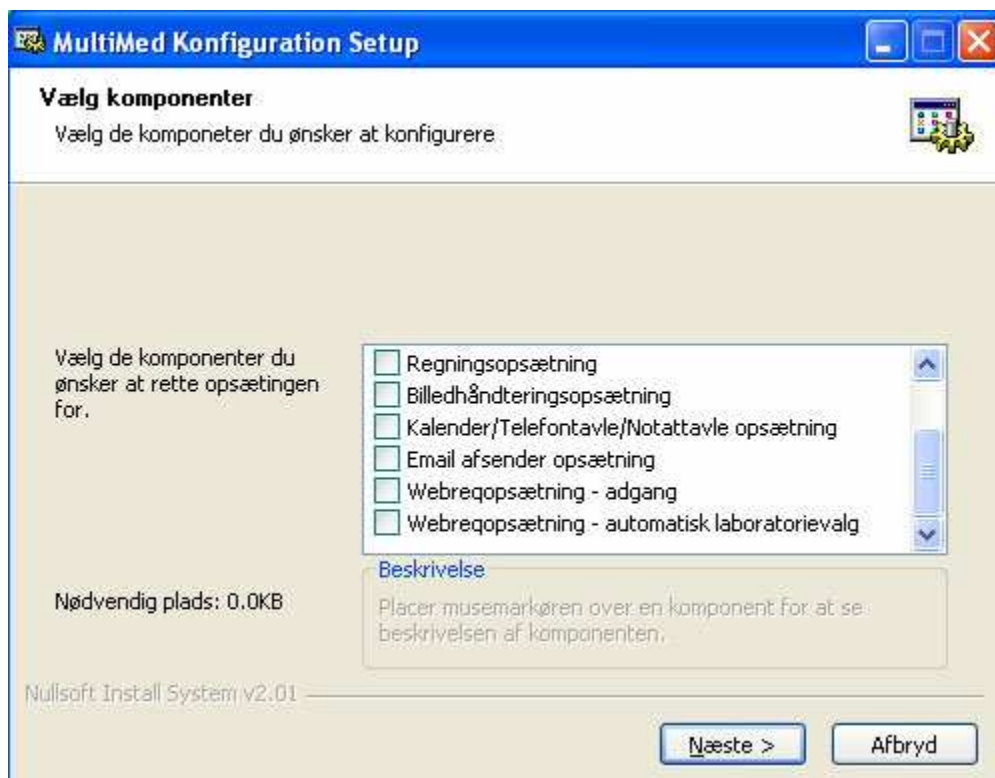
MultiMed Konfiguration Setup

Vælg komponenter

Vælg de komponeter du ønsker at konfigurere

Vælg de komponenter du ønsker at rette opsætingen for.

Regningsopsætning
Billedhåndteringsopsætning
Kalender/Telefontavle/Notattavle opsætning
Email afsender opsætning
Webreqopsætning - adgang
Webreqopsætning - automatisk laboratorievalg

Beskrivelse

Placer musemarkøren over en komponent for at se beskrivelsen af komponenten.

Nødvendig plads: 0.0KB

Nullsoft Install System v2.01

Næste >

Afbryd